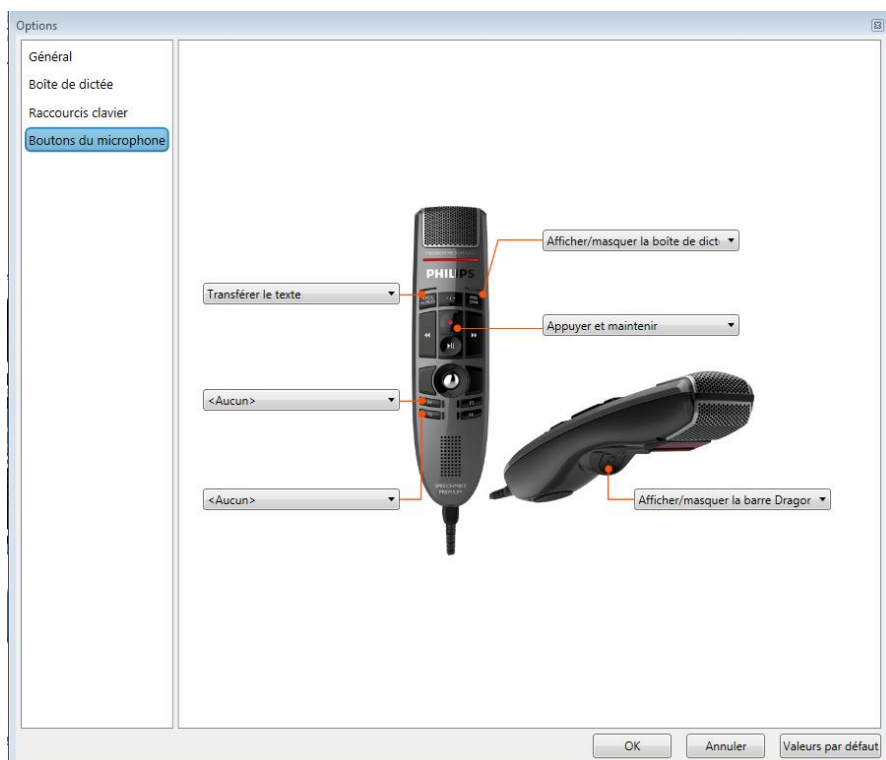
Options

Général
Boîte de dictée
Raccourcis clavier
Boutons du microphone

Afficher/masquer la boîte de dicte ▾
PHILIPS
Transférer le texte ▾
Appuyer et maintenir ▾
<Aucun> ▾
<Aucun> ▾
SPEECHMIKE PREMIUM
Afficher/masquer la barre Dragor ▾

OK
Annuler
Valeurs par défaut